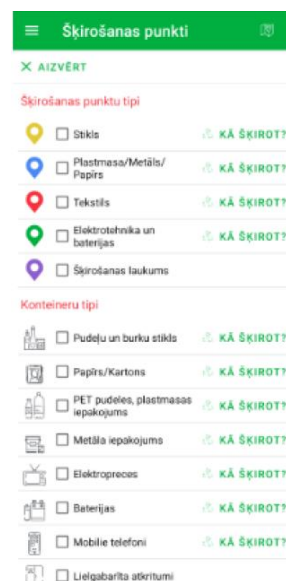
Šķirošanas punkti

AIZVĒRT

Šķirošanas punktu tipi

Stikls — KĀ ŠĶIROT?

Plastmasa/Metāls/ Papīrs — KĀ ŠĶIROT?

Tekstils — KĀ ŠĶIROT?

Elektrotehnika un baterijas — KĀ ŠĶIROT?

Šķirošanas laukums

Konteineru tipi

Pudeļu un burku stikls — KĀ ŠĶIROT?

Papīrs/Kartons — KĀ ŠĶIROT?

PET pudeles, plastmasas iepakojums — KĀ ŠĶIROT?

Metāla iepakojums — KĀ ŠĶIROT?

Elektropreces — KĀ ŠĶIROT?

Baterijas — KĀ ŠĶIROT?

Mobilie telefoni — KĀ ŠĶIROT?

Lielgabarīta atkritumi